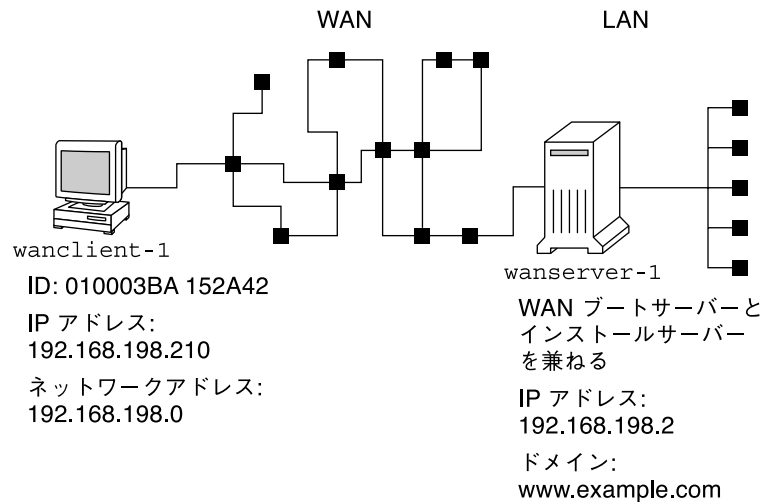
WAN

LAN

wanclient-1

ID: 010003BA 152A42

IP アドレス: 192.168.198.210

ネットワークアドレス: 192.168.198.0

wanserver-1

WAN ブートサーバーとインストールサーバーを兼ねる

IP アドレス: 192.168.198.2

ドメイン: www.example.com